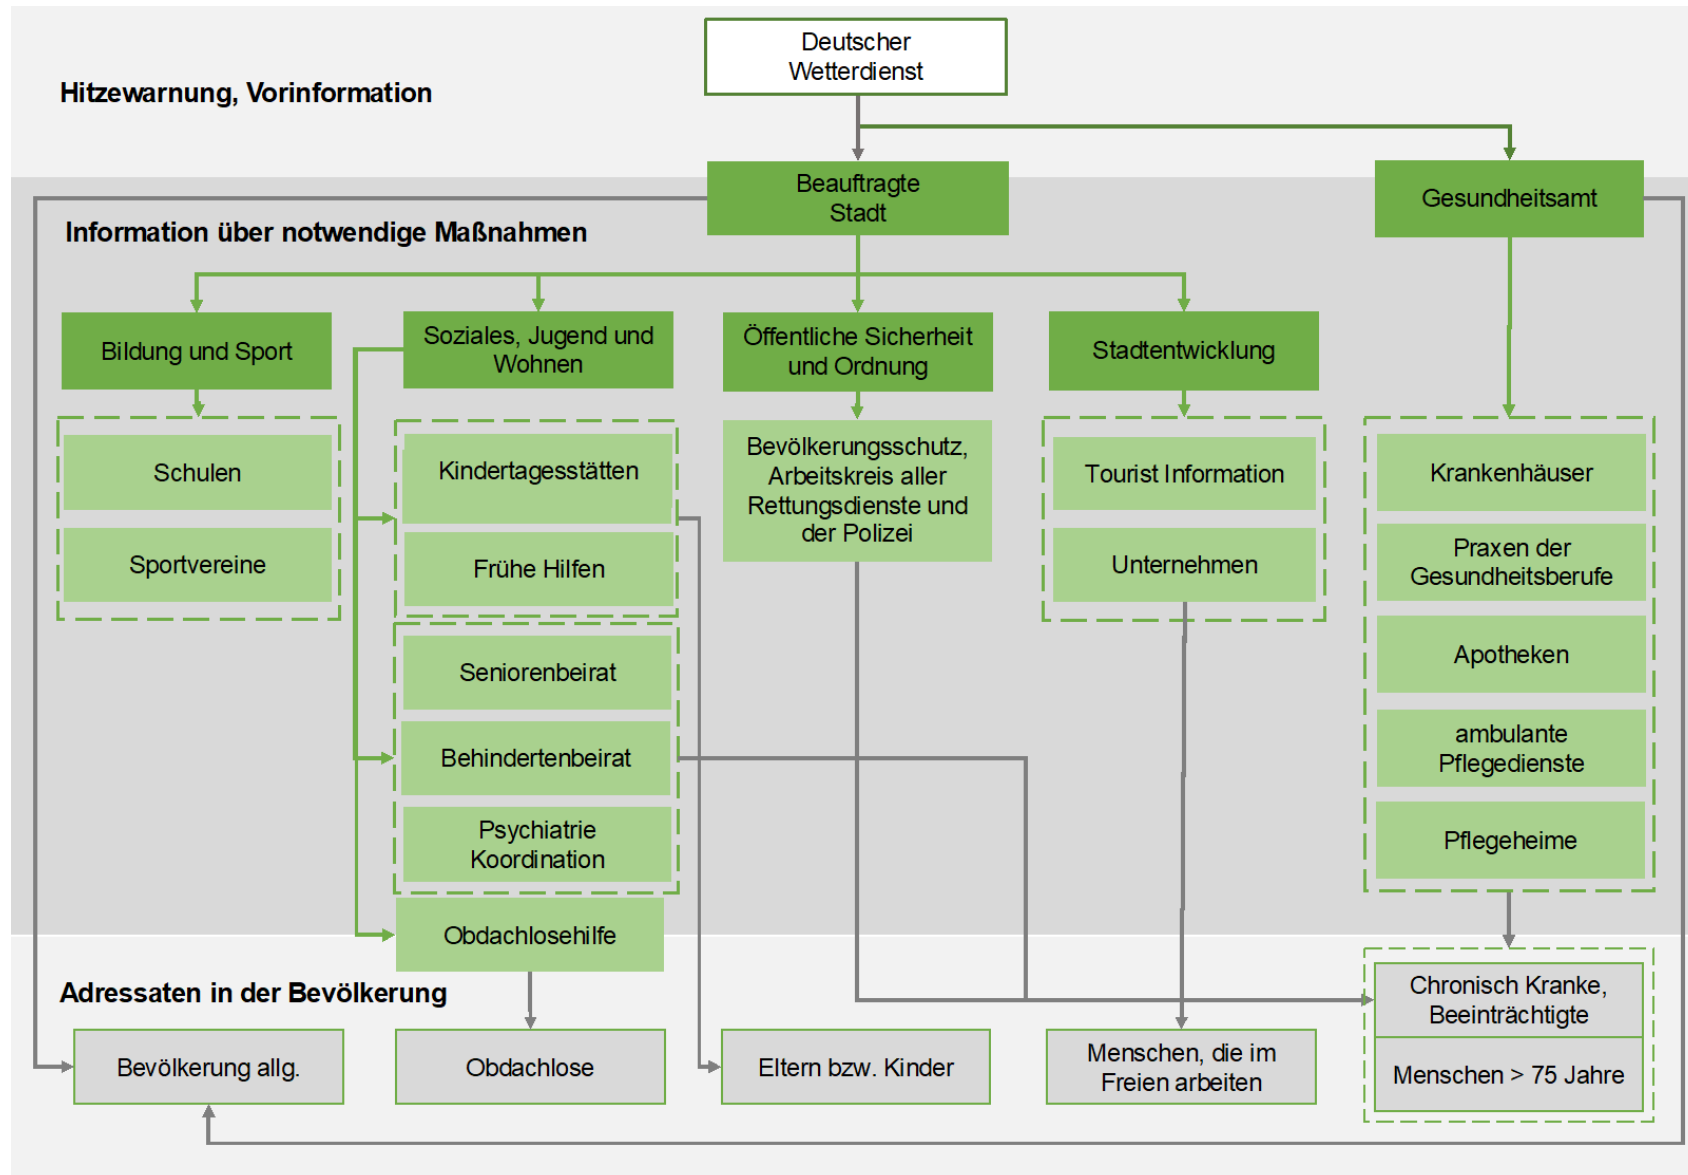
Deutscher Wetterdienst

Hitzewarnung, Vorinformation

Beauftragte Stadt

Gesundheitsamt

Information über notwendige Maßnahmen

Bildung und Sport

Soziales, Jugend und Wohnen

Öffentliche Sicherheit und Ordnung

Stadtentwicklung

Schulen

Sportvereine

Kindertagesstätten

Frühe Hilfen

Seniorenbeirat

Behindertenbeirat

Psychiatrie Koordination

Obdachlosehilfe

Bevölkerungsschutz, Arbeitskreis aller Rettungsdienste und der Polizei

Tourist Information

Unternehmen

Krankenhäuser

Praxen der Gesundheitsberufe

Apotheken

ambulante Pflegedienste

Pflegeheime

Adressaten in der Bevölkerung

Chronisch Kranke, Beeinträchtigte

Menschen > 75 Jahre

Bevölkerung allg.

Obdachlose

Eltern bzw. Kinder

Menschen, die im Freien arbeiten